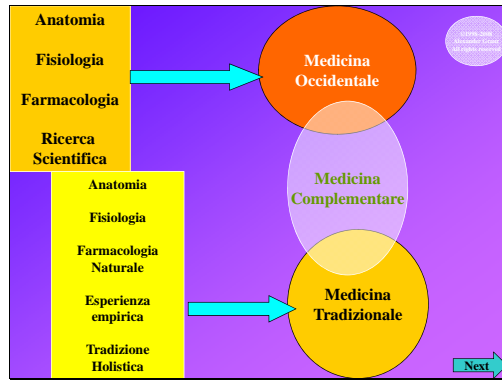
Anatomia

Fisiologia

Farmacologia

Ricerca Scientifica

Medicina Occidentale

©1996-2008 Alexander Grimi All rights reserved

Medicina Complementare

Anatomia

Fisiologia

Farmacologia Naturale

Esperienza empirica

Tradizione Holistica

Medicina Tradizionale

Next